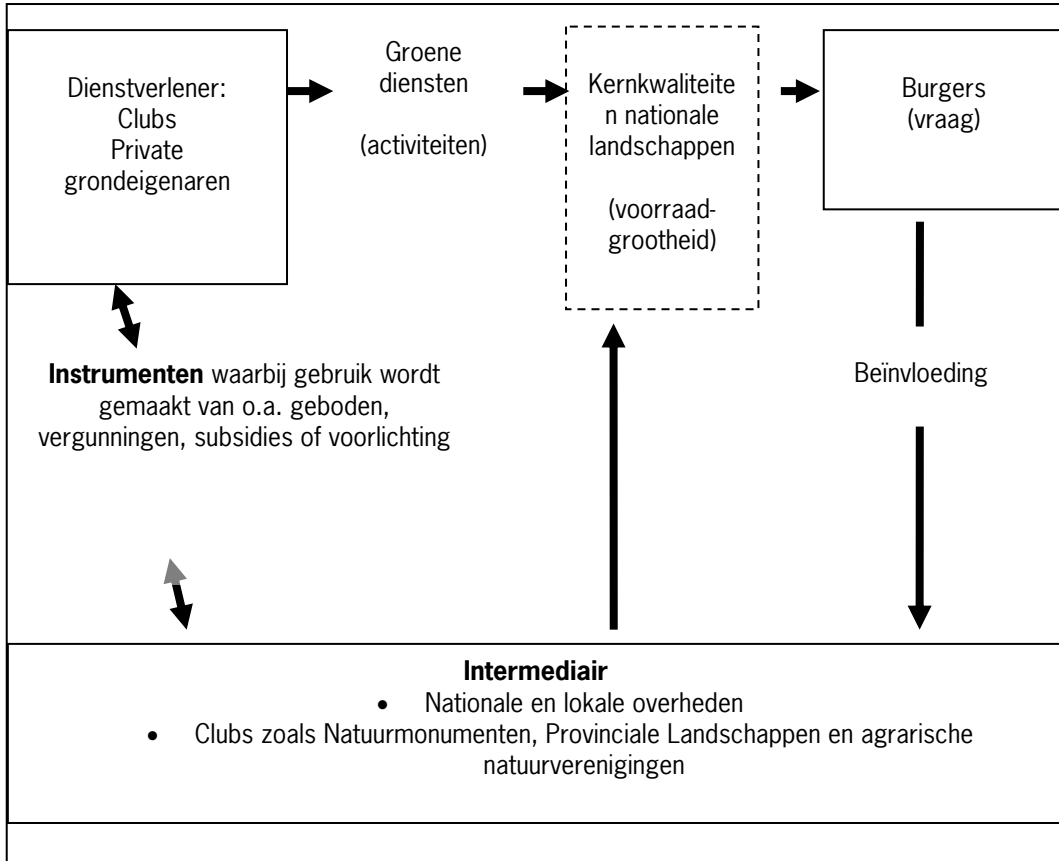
Dienstverlener:
Clubs
Private grondeigenaren

Groene diensten

(activiteiten)

Kernkwaliteiten nationale landschappen

(voorraadgrootheid)

Burgers
(vraag)

**Instrumenten** waarbij gebruik wordt gemaakt van o.a. geboden, vergunningen, subsidies of voorlichting

Beïnvloeding

**Intermediair**
• Nationale en lokale overheden
• Clubs zoals Natuurmonumenten, Provinciale Landschappen en agrarische natuurverenigingen